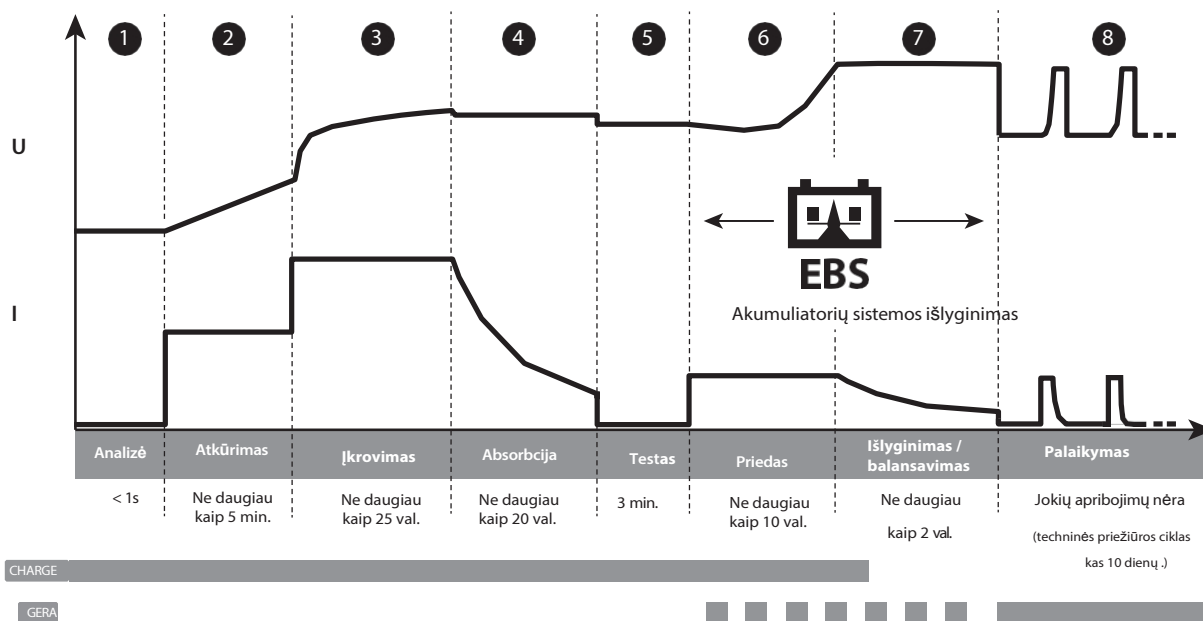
1 2 3 4 5 6 7 8

U

I

EBS

Akumuliatorių sistemos išlyginimas

| Analizė | Atkūrimas | Įkrovimas | Absorbcija | Testas | Priedas | Išlyginimas / balansavimas | Palaikymas |
|---|---|---|---|---|---|---|---|
| < 1s | Ne daugiau kaip 5 min. | Ne daugiau kaip 25 val. | Ne daugiau kaip 20 val. | 3 min. | Ne daugiau kaip 10 val. | Ne daugiau kaip 2 val. | Jokių apribojimų nėra (techninės priežiūros ciklas kas 10 dienų .) |

CHARGE

GERA